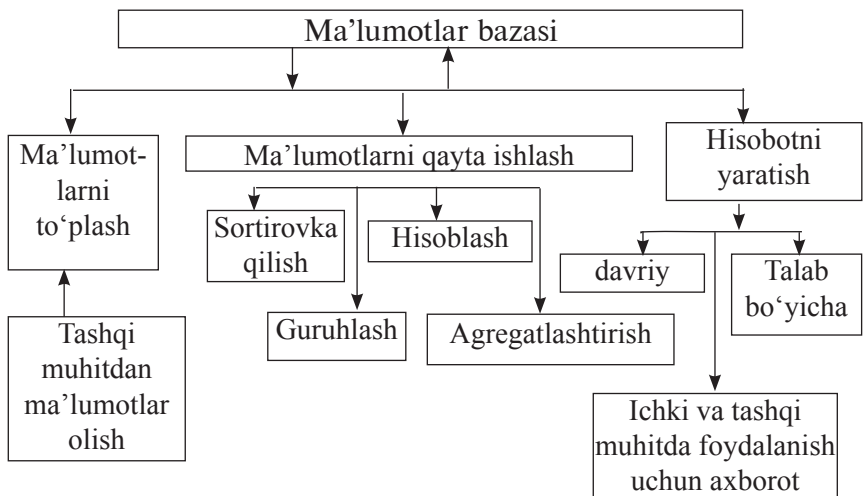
Ma'lumotlar bazasi

Ma'lumotlarni to'plash

Ma'lumotlarni qayta ishlash

Hisobotni yaratish

Sortirovka qilish

Hisoblash

davriy

Talab bo'yicha

Guruhlash

Agregatlashtirish

Tashqi muhitdan ma'lumotlar olish

Ichki va tashqi muhitda foydalanish uchun axborot